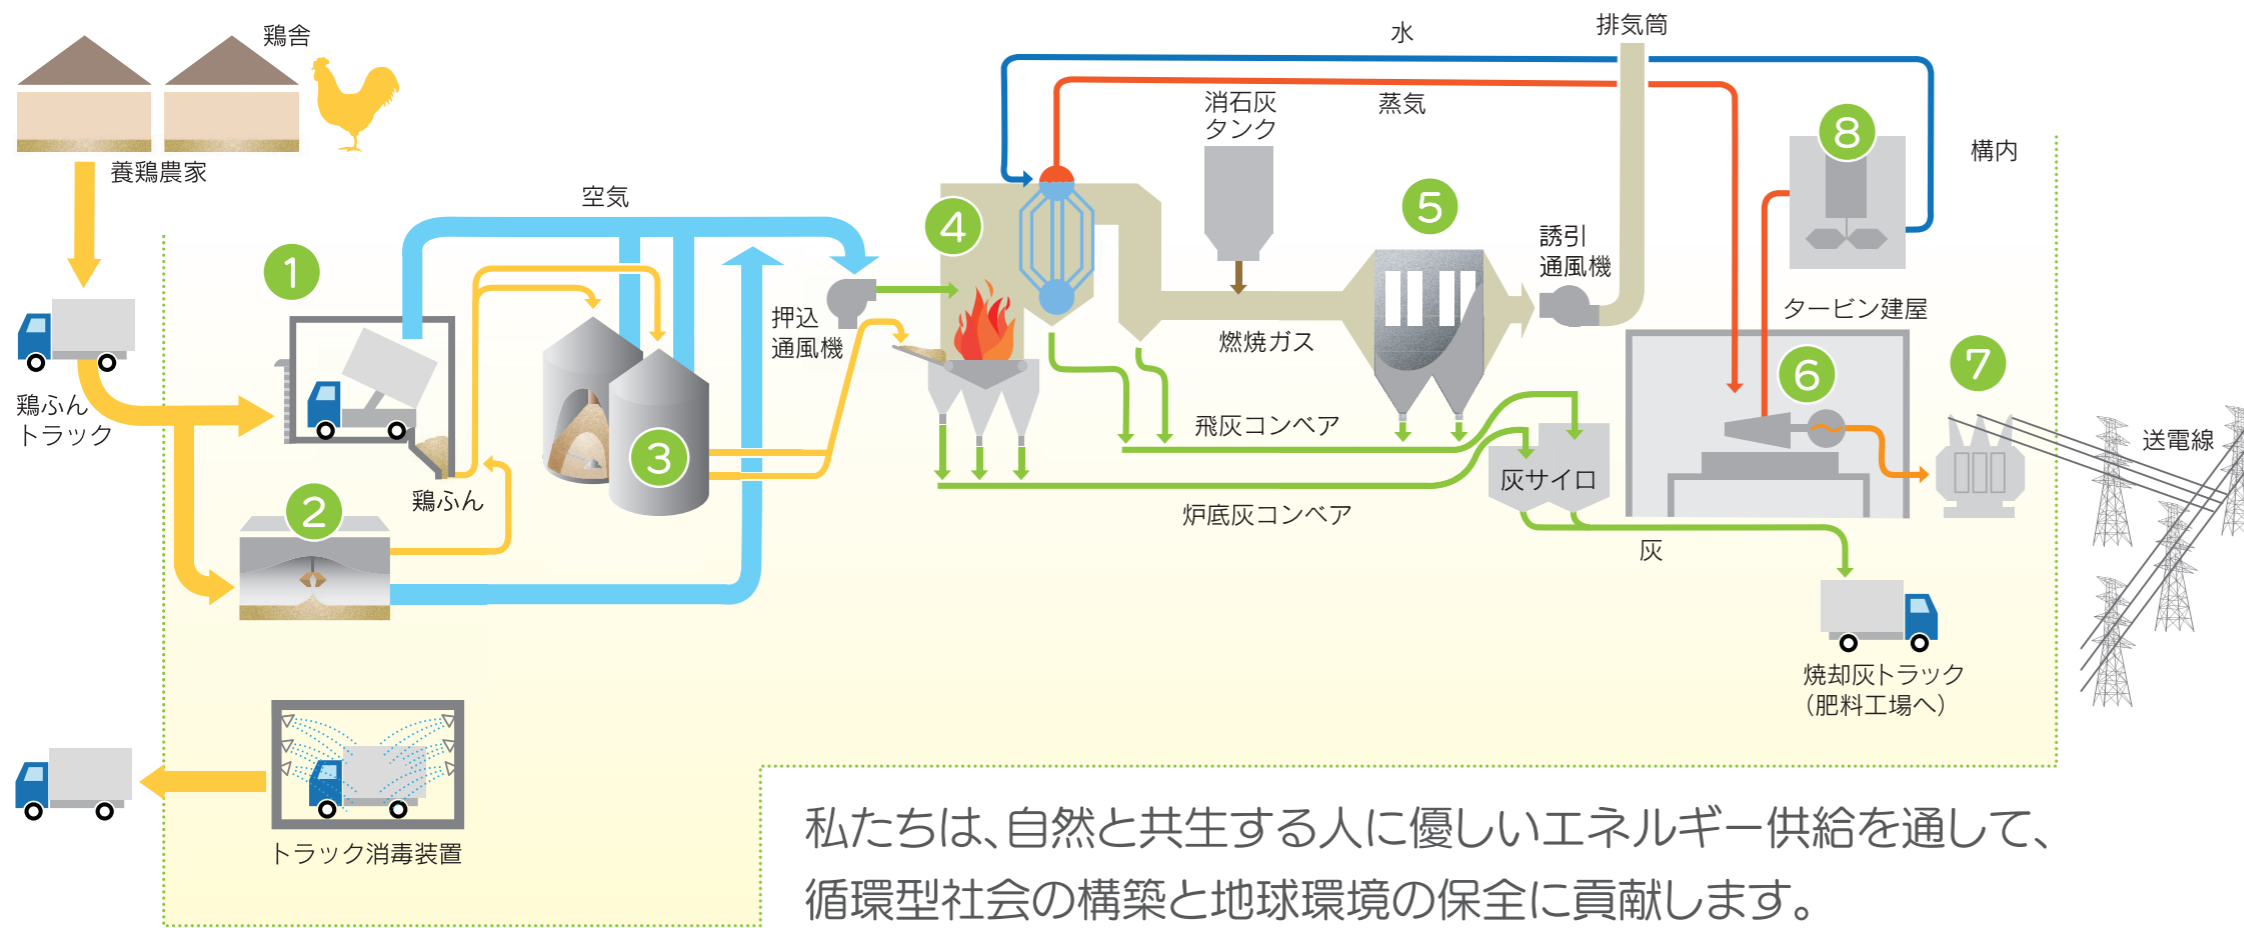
鶏舎

養鶏農家

鶏ふん
トラック

1

2

空気

鶏ふん

3

押込
通風機

4

水

蒸気

消石灰
タンク

排気筒

5

燃焼ガス

誘引
通風機

8

構内

タービン建屋

6

7

送電線

飛灰コンベア

灰サイロ

炉底灰コンベア

灰

焼却灰トラック
（肥料工場へ）

トラック消毒装置

私たちは、自然と共生する人に優しいエネルギー供給を通して、
循環型社会の構築と地球環境の保全に貢献します。